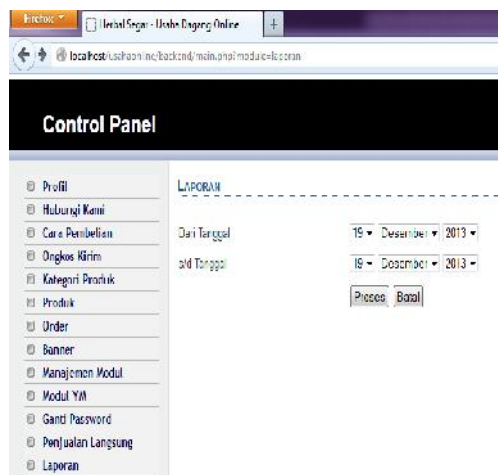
Firefox

Herbal Segar - Usaha Dagang Online

+

localhost/usahaonline/backend/main.php?module=laporan

Control Panel

Profil
Hubungi Kami
Cara Pembelian
Ongkos Kirim
Kategori Produk
Produk
Order
Banner
Manajemen Modul
Modul YM
Ganti Password
Penjualan Langsung
Laporan

LAPORAN

Dari Tanggal 19 Desember 2013

s/d Tanggal 19 Desember 2013

Proses Batal